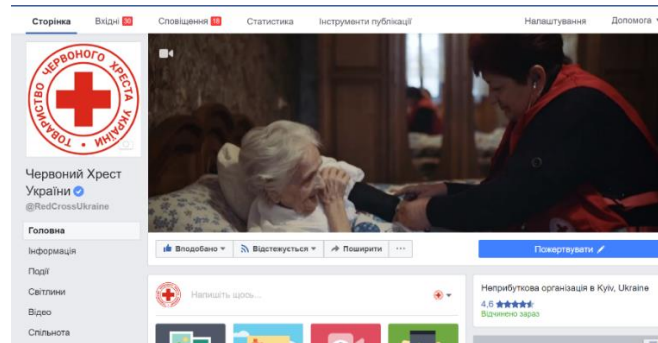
Сторінка Вхідні 30 Сповіщення 18 Статистика Інструменти публікації Налаштування Допомога

ТОВАРИСТВО ЧЕРВОНОГО ХРЕСТА УКРАЇНИ

Червоний Хрест України
@RedCrossUkraine

Головна
Інформація
Події
Світлини
Відео
Спільнота

Вподобано Відстежується Поширити ···

Пожертвувати

Напишіть щось...

Неприбуткова організація в Kyiv, Ukraine
4,6
Відчинено зараз